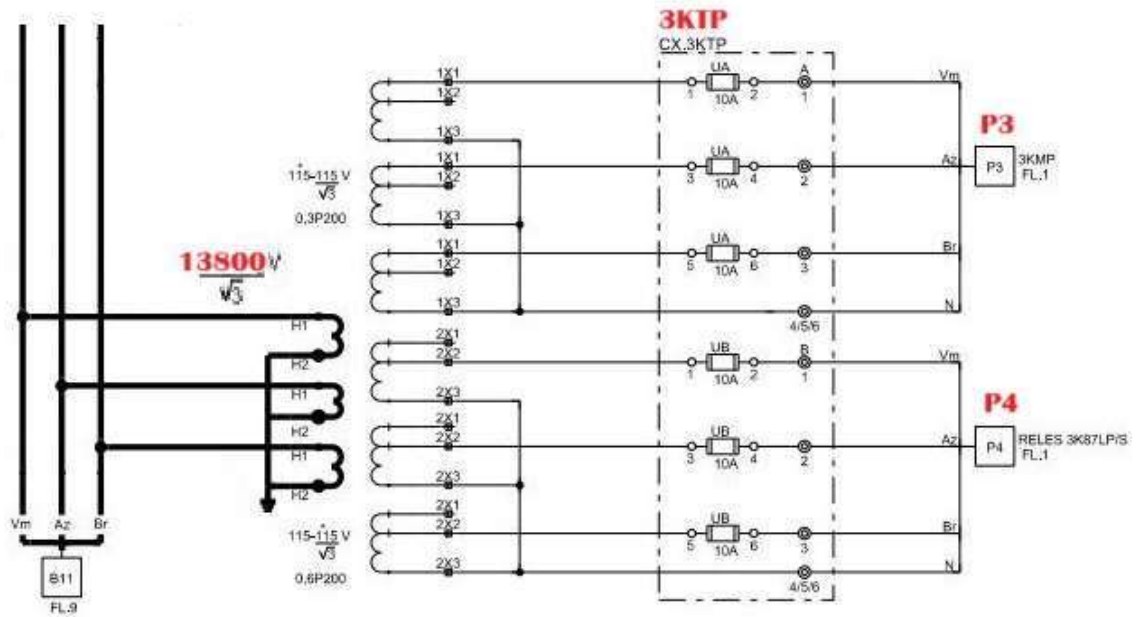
3KTP
CX.3KTP

1X1
1X2
1X3
$115-\frac{115}{\sqrt{3}}$ V
0,3P200
1X1
1X2
1X3
1X1
1X2
1X3

UA
1 10A 2
A
1
Vm

UA
3 10A 4
2
Az

P3
P3
3KMP
FL.1

UA
5 10A 6
3
Br

4/5/6
N

$\frac{13800}{\sqrt{3}}$ V

H1
H2
H1
H2
H1
H2

2X1
2X2
2X3
2X1
2X2
2X3
2X1
2X2
2X3

UB
1 10A 2
B
1
Vm

P4
UB
3 10A 4
2
Az
P4
RELES 3K87LP/S
FL.1

UB
5 10A 6
3
Br

4/5/6
N

$115-\frac{115}{\sqrt{3}}$ V
0,6P200

Vm Az Br
B11
FL.9